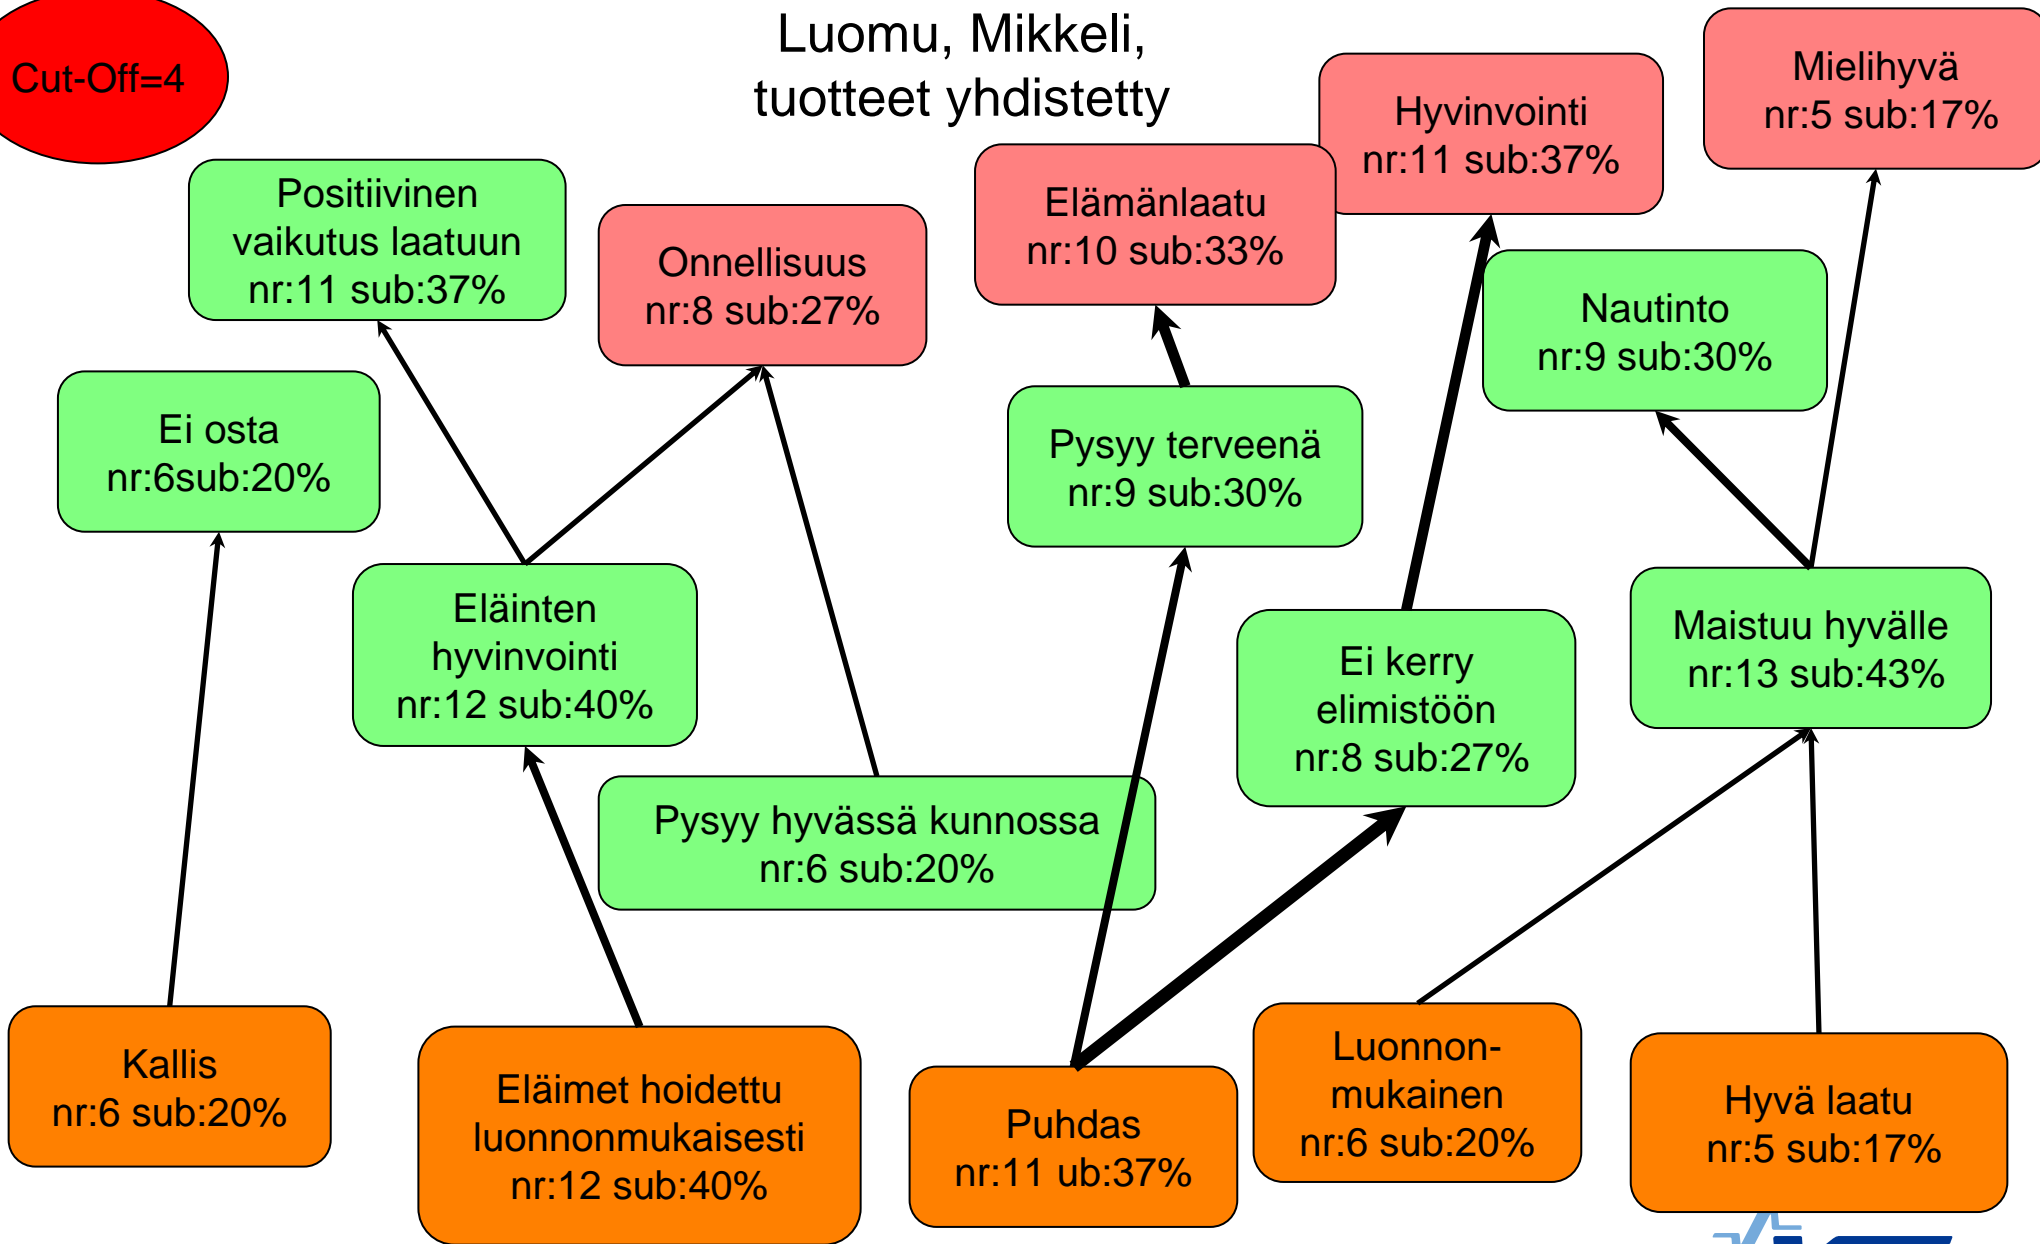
Cut-Off=4

Luomu, Mikkeli, tuotteet yhdistetty

Mielihyvä
nr:5 sub:17%

Hyvinvointi
nr:11 sub:37%

Elämänlaatu
nr:10 sub:33%

Onnellisuus
nr:8 sub:27%

Positiivinen vaikutus laatuun
nr:11 sub:37%

Nautinto
nr:9 sub:30%

Ei osta
nr:6sub:20%

Pysyy terveenä
nr:9 sub:30%

Eläinten hyvinvointi
nr:12 sub:40%

Maistuu hyvälle
nr:13 sub:43%

Ei kerry elimistöön
nr:8 sub:27%

Pysyy hyvässä kunnossa
nr:6 sub:20%

Kallis
nr:6 sub:20%

Eläimet hoidettu luonnonmukaisesti
nr:12 sub:40%

Puhdas
nr:11 ub:37%

Luonnonmukainen
nr:6 sub:20%

Hyvä laatu
nr:5 sub:17%